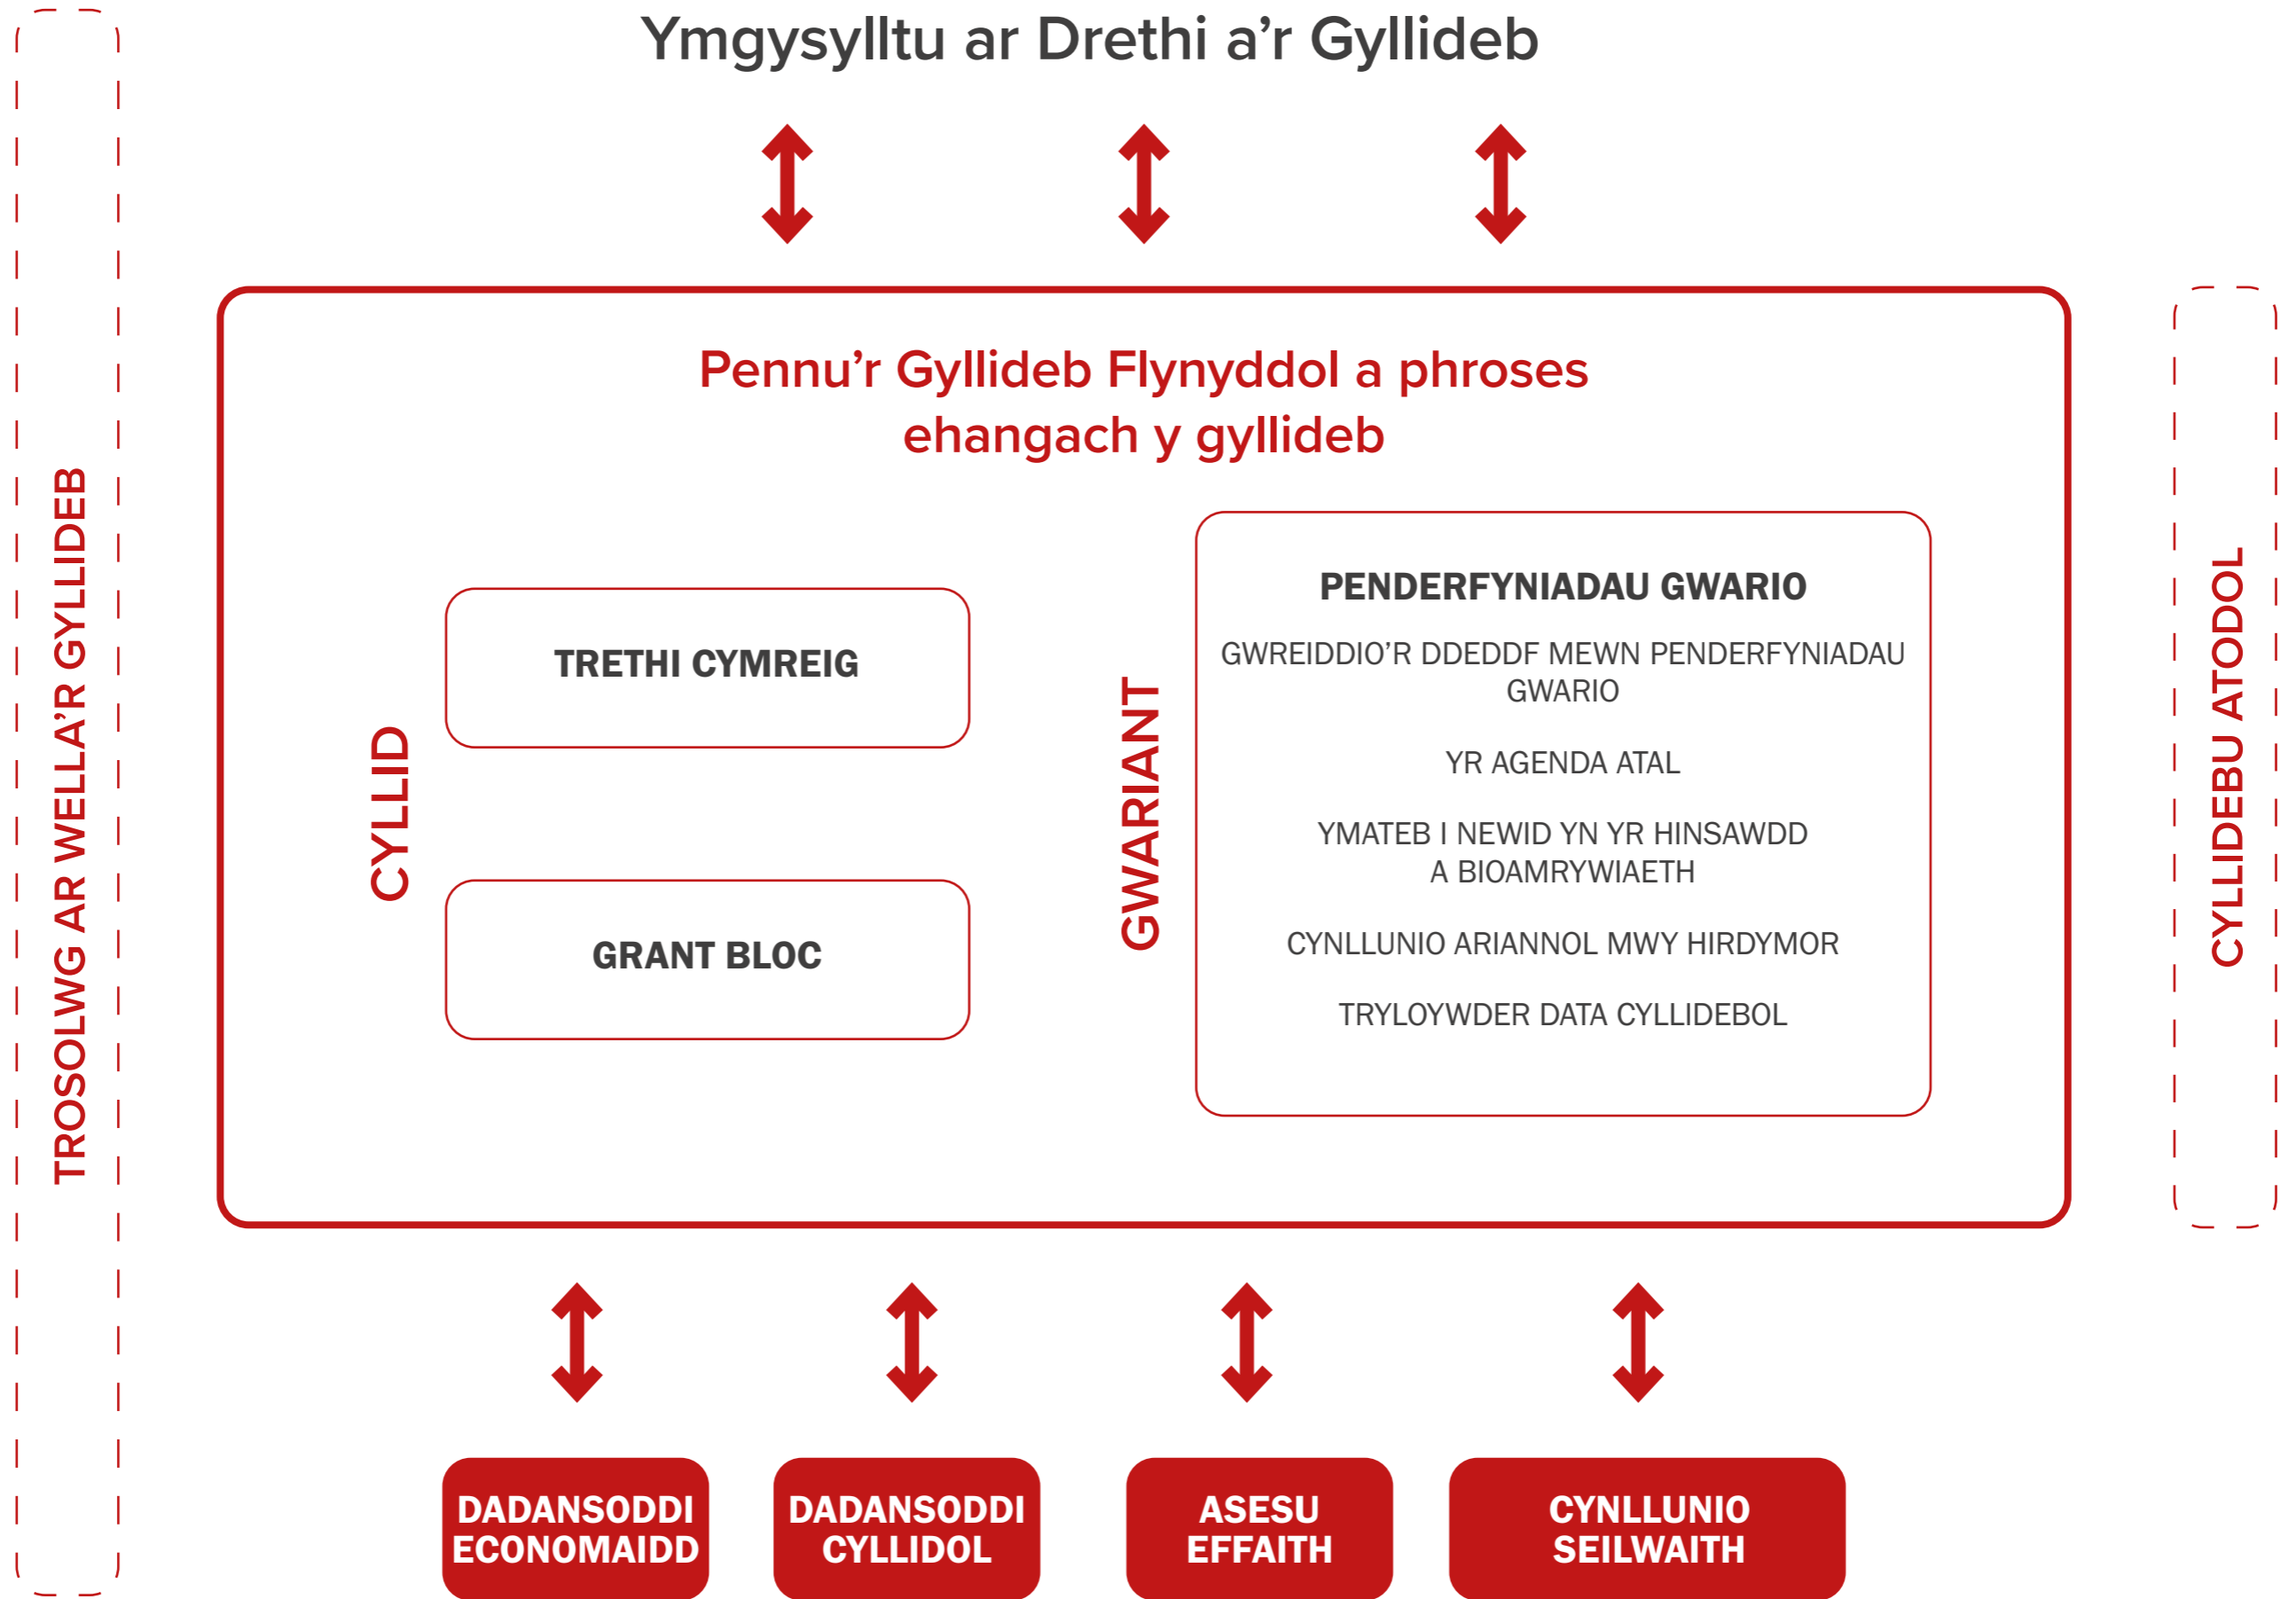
Ymgysylltu ar Drethi a’r Gyllideb

TROSOLWG AR WELLA’R GYLLIDEB

Pennu’r Gyllideb Flynyddol a phroses ehangach y gyllideb

CYLLID

TRETHI CYMREIG

GRANT BLOC

GWARIANT

PENDERFYNIADAU GWARIO

GWREIDDIO’R DDEDDF MEWN PENDERFYNIADAU GWARIO

YR AGENDA ATAL

YMATEB I NEWID YN YR HINSAWDD A BIOAMRYWIAETH

CYNLLUNIO ARIANNOL MWY HIRDYMOR

TRYLOYWDER DATA CYLLIDEBOL

CYLLIDEBU ATODOL

DADANSODDI ECONOMAIDD

DADANSODDI CYLLIDOL

ASESU EFFAITH

CYNLLUNIO SEILWAITH